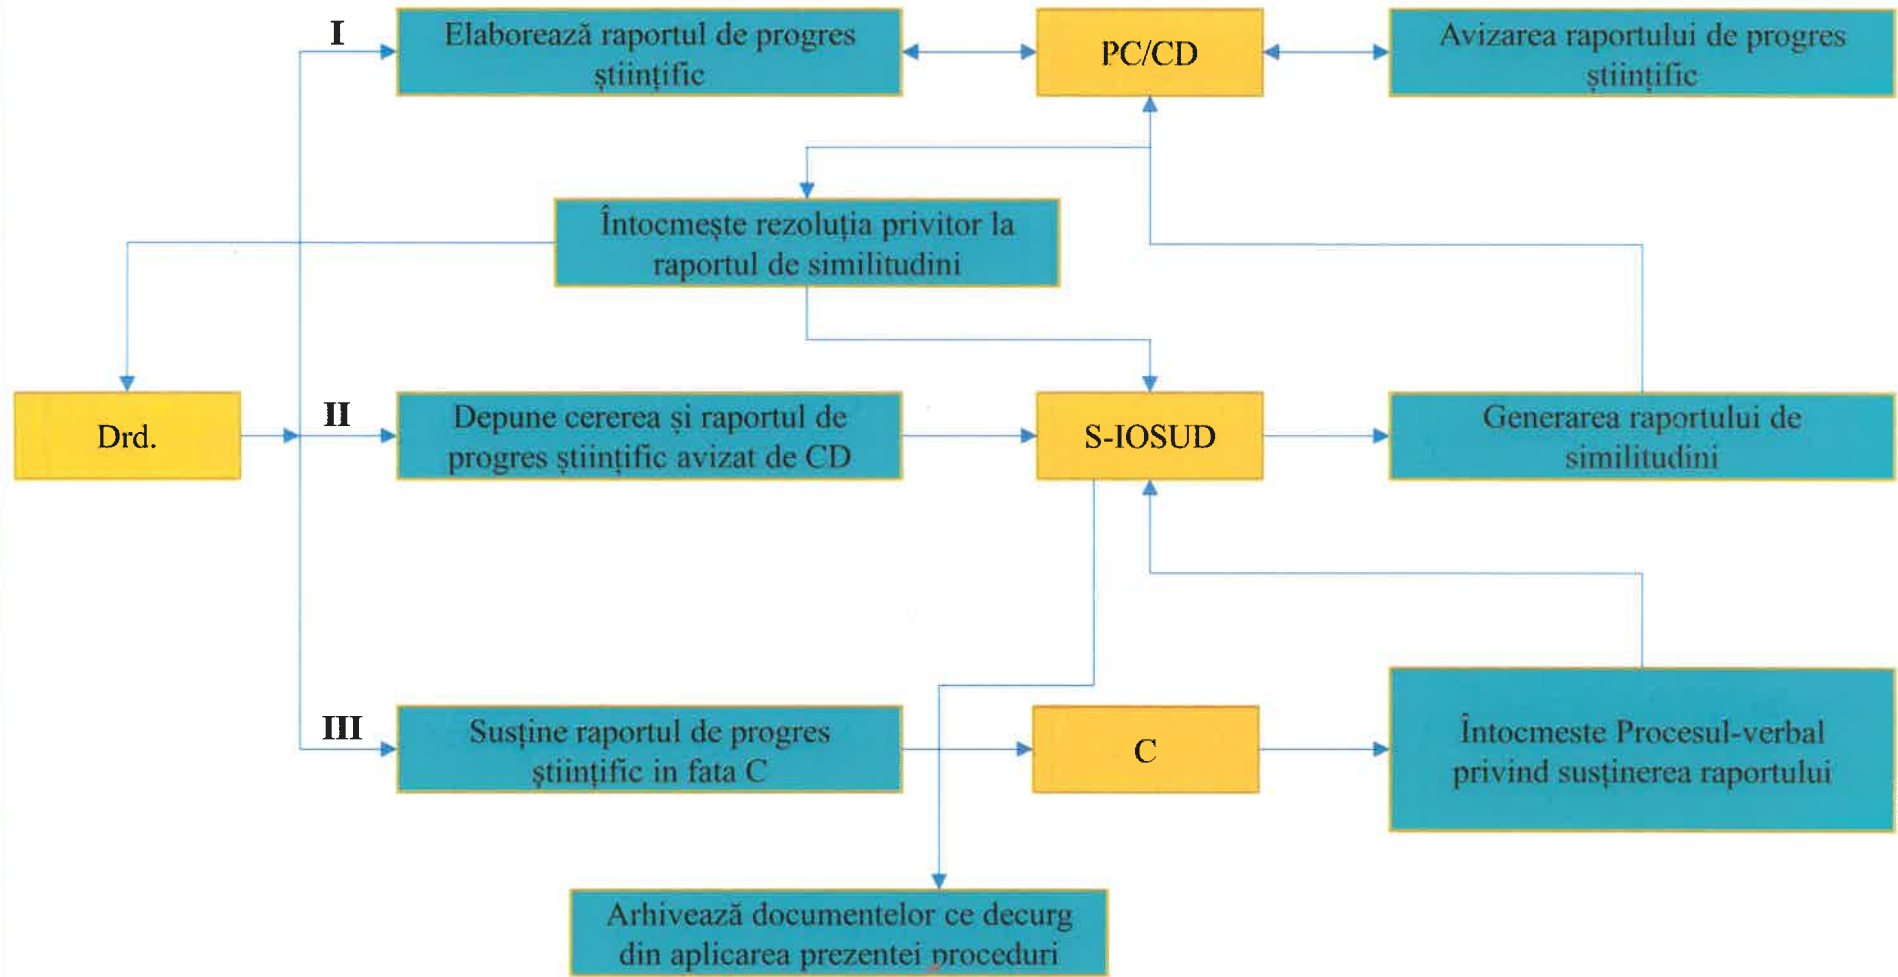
I

Elaborează raportul de progres științific

PC/CD

Avizarea raportului de progres științific

Întocmește rezoluția privitor la raportul de similitudini

Drd.

II

Depune cererea și raportul de progres științific avizat de CD

S-IOSUD

Generarea raportului de similitudini

III

Susține raportul de progres științific in fata C

C

Întocmeste Procesul-verbal privind susținerea raportului

Arhivează documentelor ce decurg din aplicarea prezentei proceduri